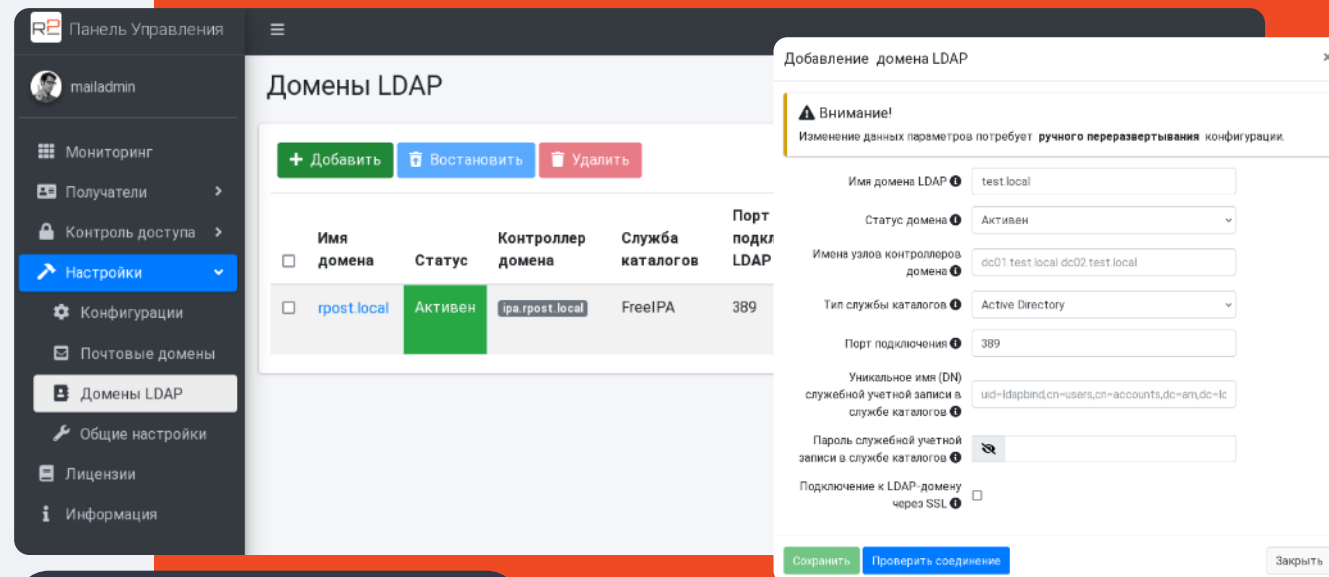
Панель Управления

mailadmin

Мониторинг
Получатели
Контроль доступа
Настройки
Конфигурации
Почтовые домены
Домены LDAP
Общие настройки
Лицензии
Информация

Домены LDAP

Добавить Востановить Удалить

| | Имя домена | Статус | Контроллер домена | Служба каталогов | Порт подкл LDAP |
|---|---|---|---|---|---|
| | rpost.local | Активен | ipa.rpost.local | FreeIPA | 389 |

Добавление домена LDAP

Внимание!
Изменение данных параметров потребует ручного переразвертывания конфигурации.

Имя домена LDAP: test.local
Статус домена: Активен
Имена узлов контроллеров домена: dc01.test.local dc02.test.local
Тип службы каталогов: Active Directory
Порт подключения: 389
Уникальное имя (DN) служебной учетной записи в службе каталогов: uid=ldapbind,cn=users,cn=accounts,dc=am,dc=lo
Пароль служебной учетной записи в службе каталогов
Подключение к LDAP-домену через SSL

Сохранить Проверить соединение Закрыть